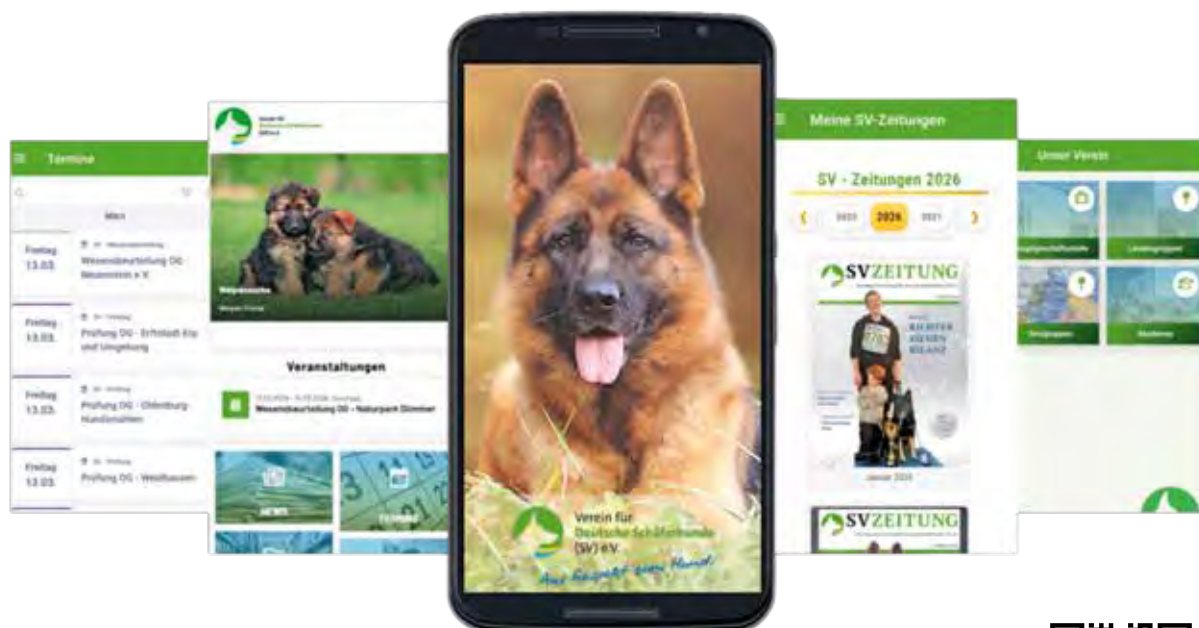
Termine

März

Freitag 13.03.

Wesensbeurteilung OG Neuenkirch e.V.

Freitag 13.03.

Prüfung OG - Erftstadt Erp und Umgebung

Freitag 13.03.

Prüfung OG - Oldenburg-Hundsmühlen

Freitag 13.03.

Prüfung OG - Westhausen

Welpensuche

Veranstaltungen

Wesensbeurteilung OG - Naturpark Dümmer

NEWS

TERMINE

Verein für Deutsche Schäferhunde (SV) e.V.

Aus Respekt zum Hund!

Meine SV-Zeitungen

SV - Zeitungen 2026

2025

2026

2027

SVZEITUNG

RICHTER AKTIEN BILANZ

Januar 2026

SVZEITUNG

Unser Verein